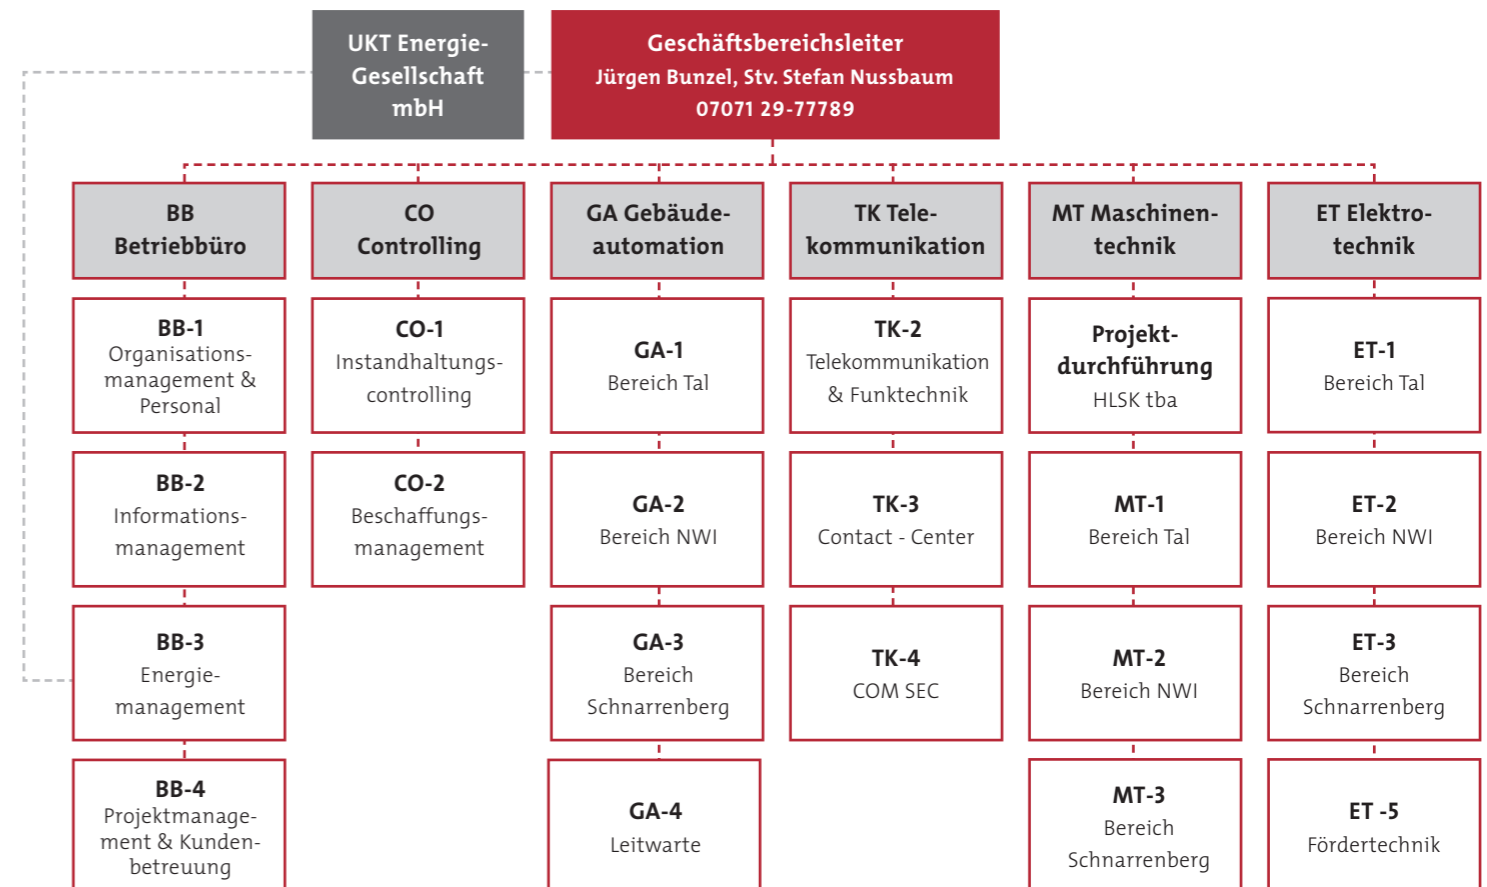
UKT Energie-Gesellschaft mbH

Geschäftsbereichsleiter
Jürgen Bunzel, Stv. Stefan Nussbaum
07071 29-77789

BB Betriebbüro

BB-1
Organisations-management & Personal

BB-2
Informations-management

BB-3
Energie-management

BB-4
Projektmanagement & Kunden-betreuung

CO Controlling

CO-1
Instandhaltungs-controlling

CO-2
Beschaffungs-management

GA Gebäude-automation

GA-1
Bereich Tal

GA-2
Bereich NWI

GA-3
Bereich Schnarrenberg

GA-4
Leitwarte

TK Tele-kommunikation

TK-2
Telekommunikation & Funktechnik

TK-3
Contact - Center

TK-4
COM SEC

MT Maschinen-technik

Projekt-durchführung
HLSK tba

MT-1
Bereich Tal

MT-2
Bereich NWI

MT-3
Bereich Schnarrenberg

ET Elektro-technik

ET-1
Bereich Tal

ET-2
Bereich NWI

ET-3
Bereich Schnarrenberg

ET -5
Fördertechnik